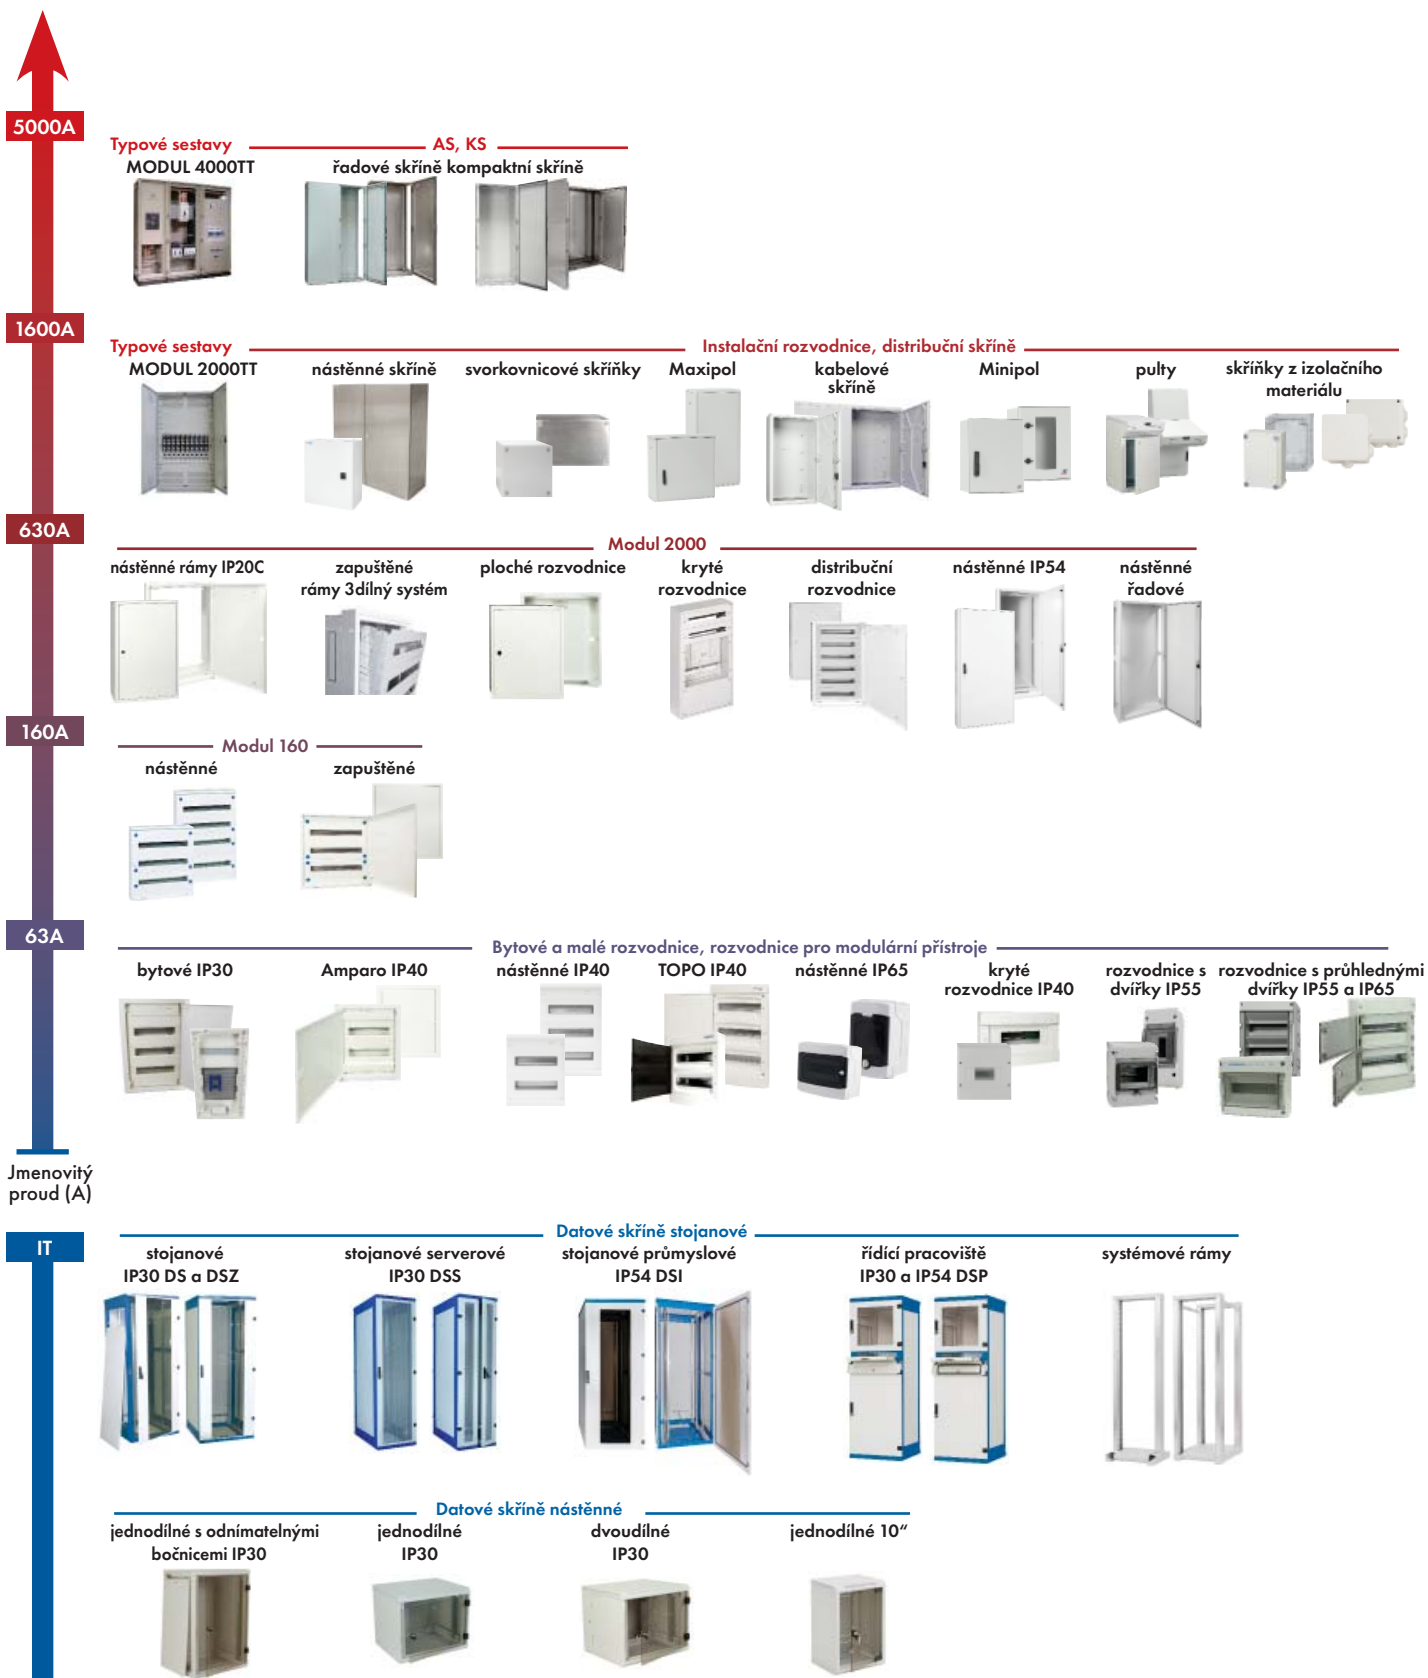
5000A

Typové sestavy
MODUL 4000TT

AS, KS
řadové skříně kompaktní skříně

1600A

Typové sestavy
MODUL 2000TT

Instalační rozvodnice, distribuční skříně
nástěnné skříně
svorkovnicové skříňky
Maxipol
kabelové skříně
Minipol
pulty
skříňky z izolačního materiálu

630A

Modul 2000
nástěnné rámy IP20C
zapuštěné rámy 3dílný systém
ploché rozvodnice
kryté rozvodnice
distribuční rozvodnice
nástěnné IP54
nástěnné řadové

160A

Modul 160
nástěnné
zapuštěné

63A

Bytové a malé rozvodnice, rozvodnice pro modulární přístroje
bytové IP30
Amparo IP40
nástěnné IP40
TOPO IP40
nástěnné IP65
kryté rozvodnice IP40
rozvodnice s dvířky IP55
rozvodnice s průhlednými dvířky IP55 a IP65

Jmenovitý proud (A)

IT

Datové skříně stojanové
stojanové IP30 DS a DSZ
stojanové serverové IP30 DSS
stojanové průmyslové IP54 DSI
řídící pracoviště IP30 a IP54 DSP
systémové rámy

Datové skříně nástěnné
jednodílné s odnímatelnými bočnicemi IP30
jednodílné IP30
dvoudílné IP30
jednodílné 10"